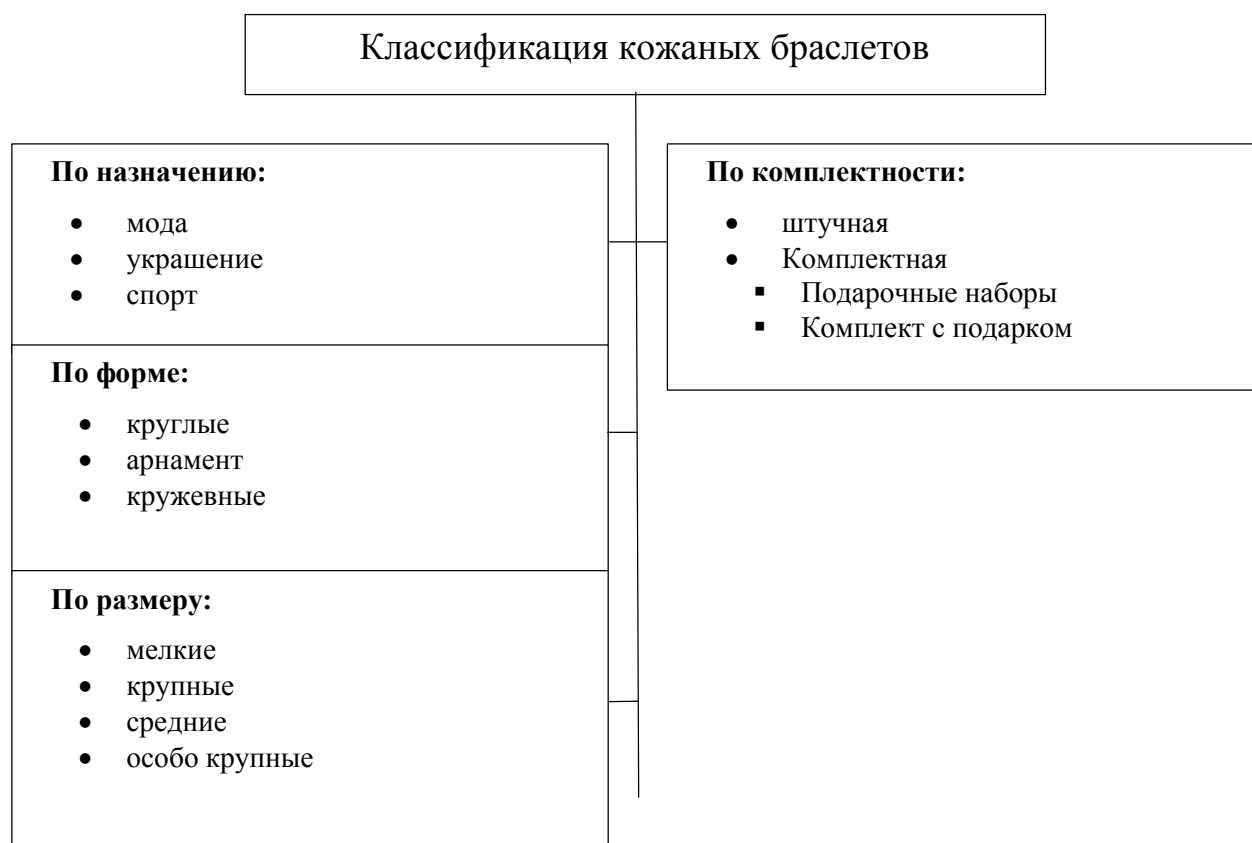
Классификация кожаных браслетов

**По назначению:**

- мода
- украшение
- спорт

**По форме:**

- круглые
- арнамент
- кружевные

**По размеру:**

- мелкие
- крупные
- средние
- особо крупные

**По комплектности:**

- штучная
- Комплектная
  - Подарочные наборы
  - Комплект с подарком